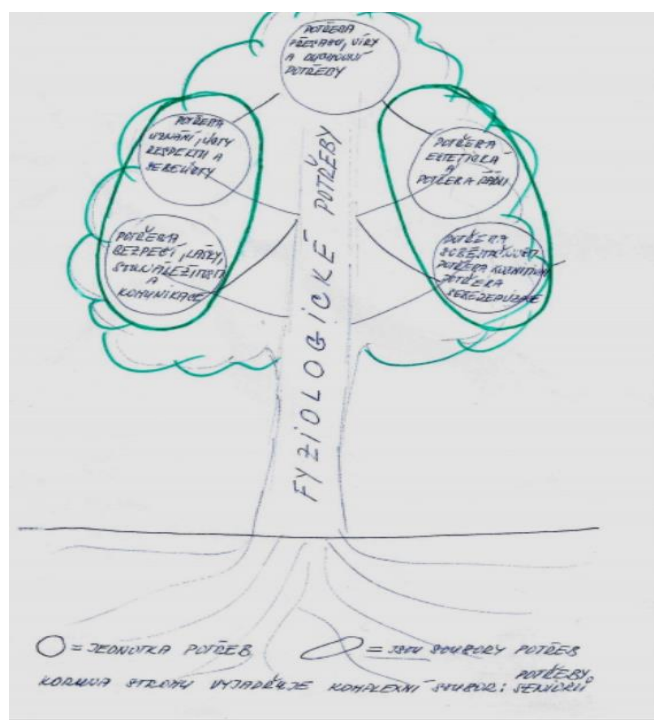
POTŘEBA PŘESAHU, VÍRY A DUCHOVNÍ POTŘEBY

POTŘEBA UZNÁNÍ, ÚCTY, RESPEKTU A SEBEÚCTY

POTŘEBA ESTETICKÁ A POTŘEBA ŘÁDU

POTŘEBA BEZPEČÍ, LÁSKY, SOUNÁLEŽITOSTI A KOMUNIKACE

POTŘEBA SEBEREALIZACE, POTŘEBA KOGNITIVNÍ, POTŘEBA SEBEZDOKONALENÍ

FYZIOLOGICKÉ POTŘEBY

= JEDNOTKA POTŘEB = JSOU SOUBORY POTŘEB

KORUNA STROMU VYJADŘUJE KOMPLEXNÍ SOUBOR POTŘEBY SENIORŮ